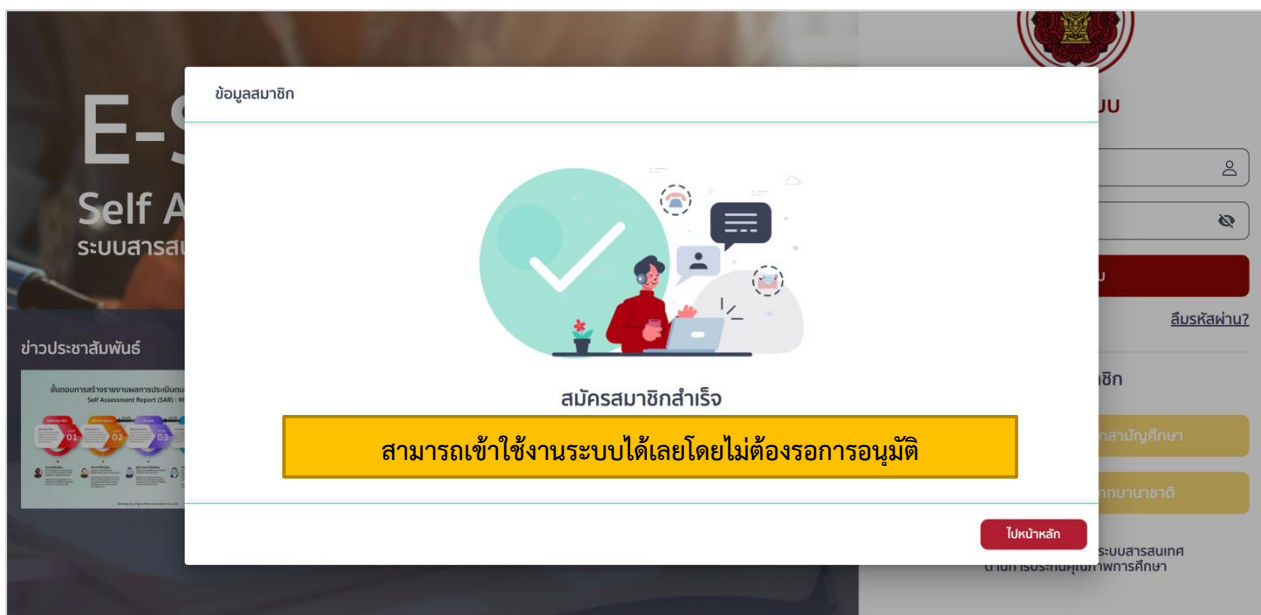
E-S

Self A

ระบบสารสน

ข่าวประชาสัมพันธ์

ขั้นตอนการสร้างรายงานผลการประเมินตน

Self Assessment Report (SAR) : W

01

02

03

ข้อมูลสมาชิก

สมัครสมาชิกสำเร็จ

สามารถเข้าใช้งานระบบได้เลยโดยไม่ต้องรอการอนุมัติ

ไปหน้าหลัก

บบ

ลืมรหัสผ่าน?

ชิก

กสามัญศึกษา

กนานาชาติ

ระบบสารสนเทศ

ด้านการประกันคุณภาพการศึกษา